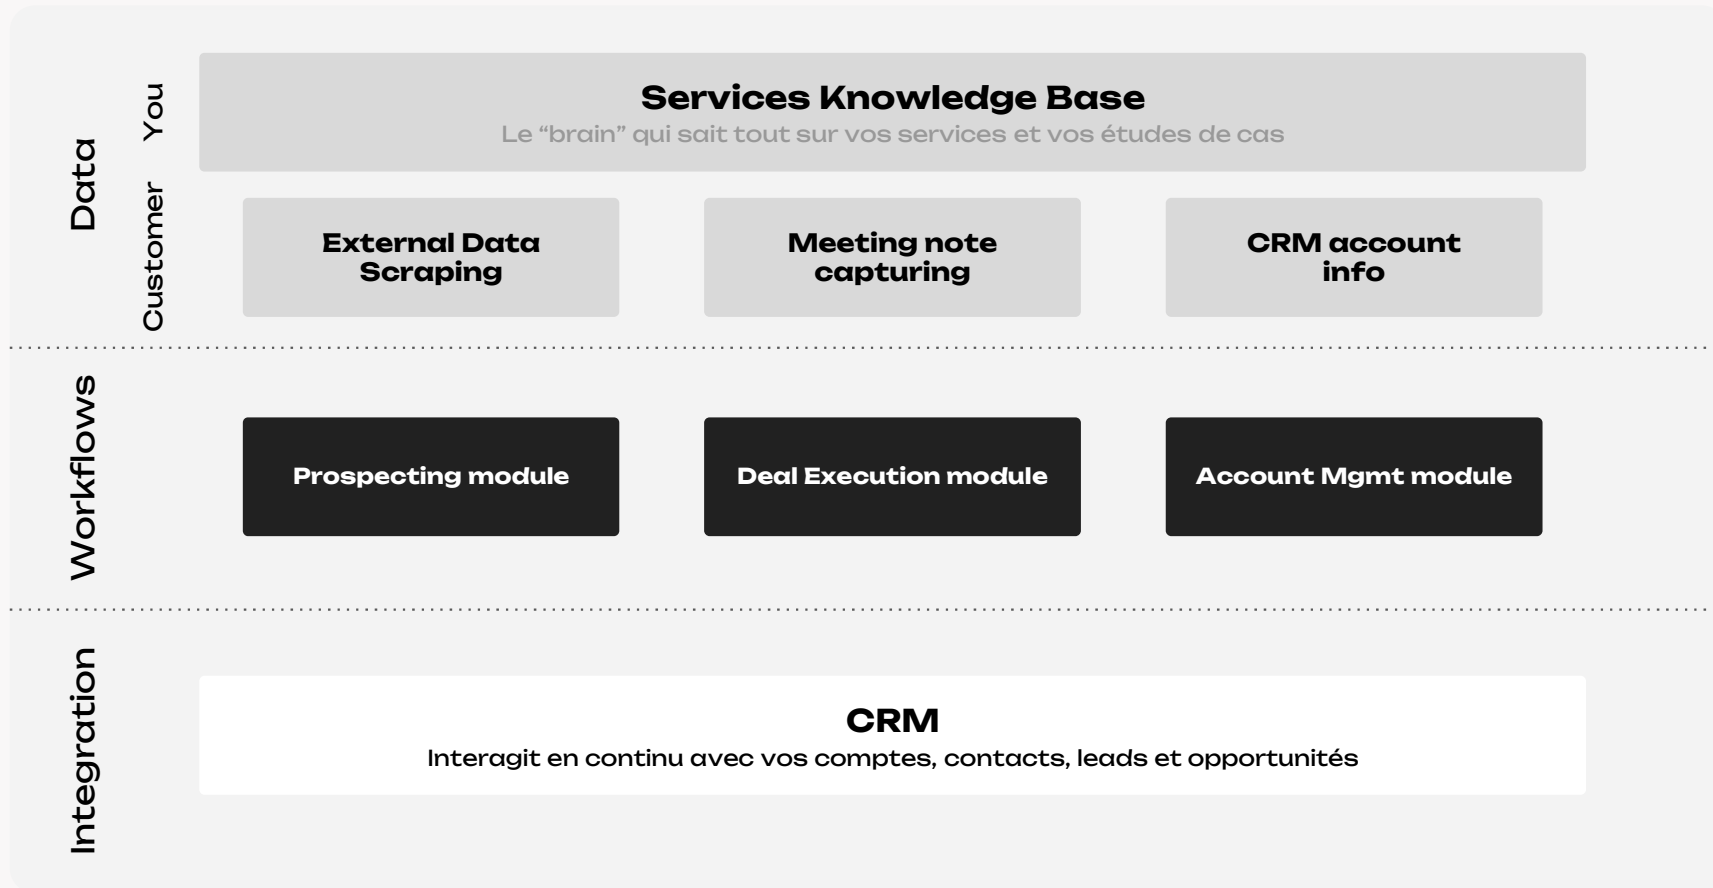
Data

You

Services Knowledge Base
Le “brain” qui sait tout sur vos services et vos études de cas

Customer

External Data Scraping

Meeting note capturing

CRM account info

Workflows

Prospecting module

Deal Execution module

Account Mgmt module

Integration

CRM
Interagit en continu avec vos comptes, contacts, leads et opportunités